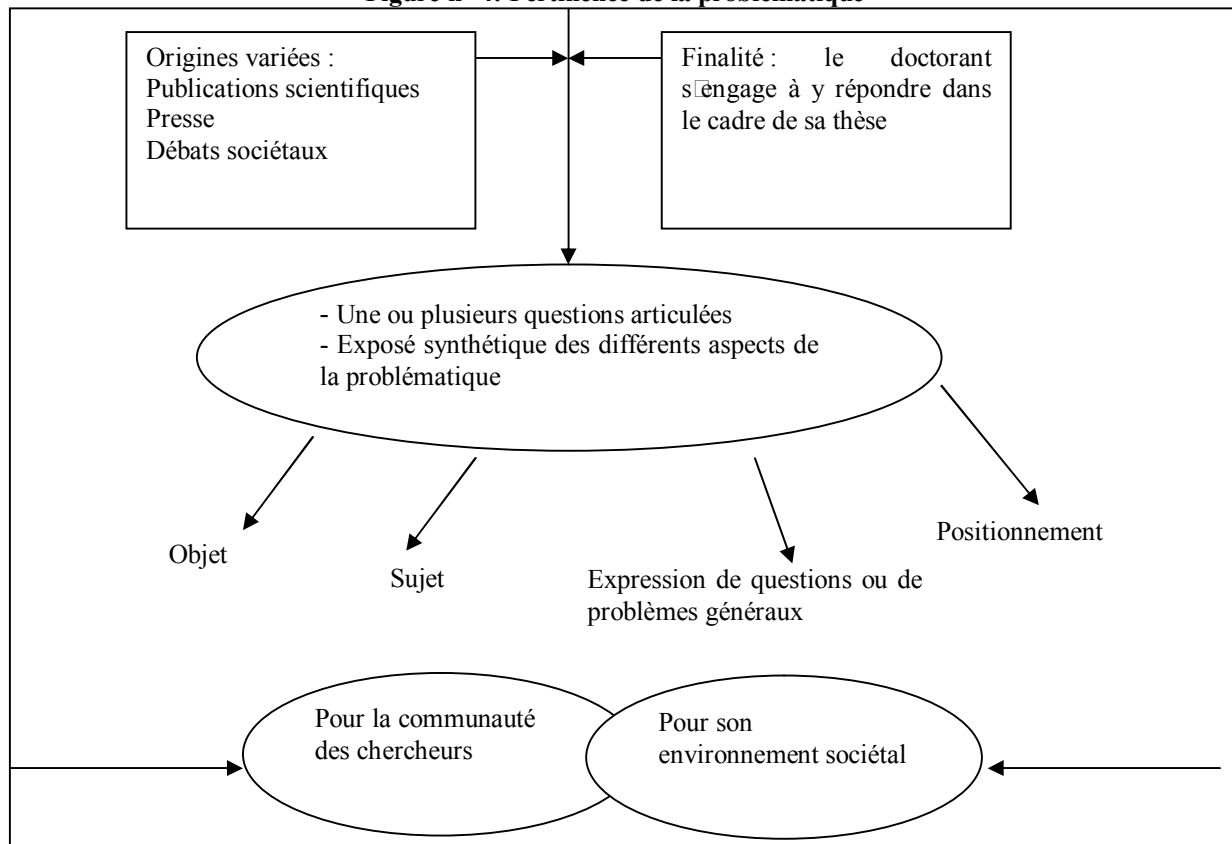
Figure n° 4. Pertinence de la problématique

Origines variées :
Publications scientifiques
Presse
Débats sociétaux

Finalité : le doctorant s□engage à y répondre dans le cadre de sa thèse

- Une ou plusieurs questions articulées
- Exposé synthétique des différents aspects de la problématique

Objet

Sujet

Expression de questions ou de problèmes généraux

Positionnement

Pour la communauté des chercheurs

Pour son environnement sociétal